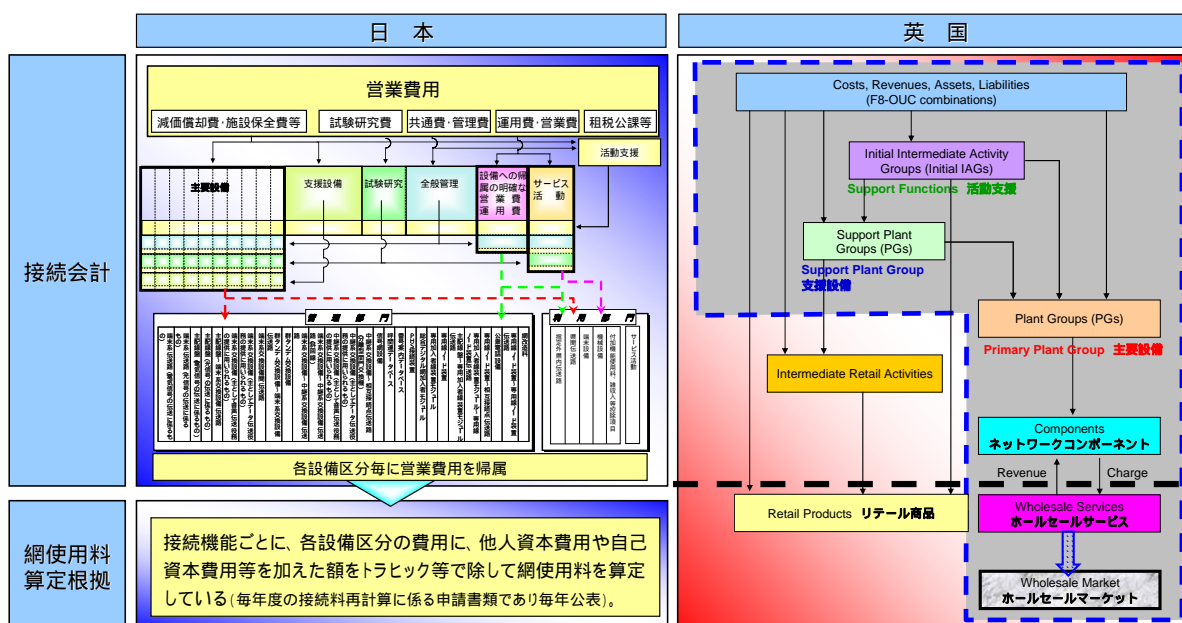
日　本

英　国

接続会計

網使用料算定根拠

営業費用

減価償却費・施設保全費等

試験研究費

共通費・管理費

運用費・営業費

租税公課等

活動支援

主要設備

支援設備

試験研究

全般管理

設備への帰属の明確な営業費運用費

サービス活動

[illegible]

各設備区分毎に営業費用を帰属

接続機能ごとに、各設備区分の費用に、他人資本費用や自己資本費用等を加えた額をトラヒック等で除して網使用料を算定している(毎年度の接続料再計算に係る申請書類であり毎年公表)。

Costs, Revenues, Assets, Liabilities (F8-OUC combinations)

Initial Intermediate Activity Groups (Initial IAGs)

Support Functions 活動支援

Support Plant Groups (PGs)

Support Plant Group 支援設備

Plant Groups (PGs)

Primary Plant Group 主要設備

Intermediate Retail Activities

Components ネットワークコンポーネント

Revenue

Charge

Retail Products リテール商品

Wholesale Services ホールセールサービス

Wholesale Market ホールセールマーケット